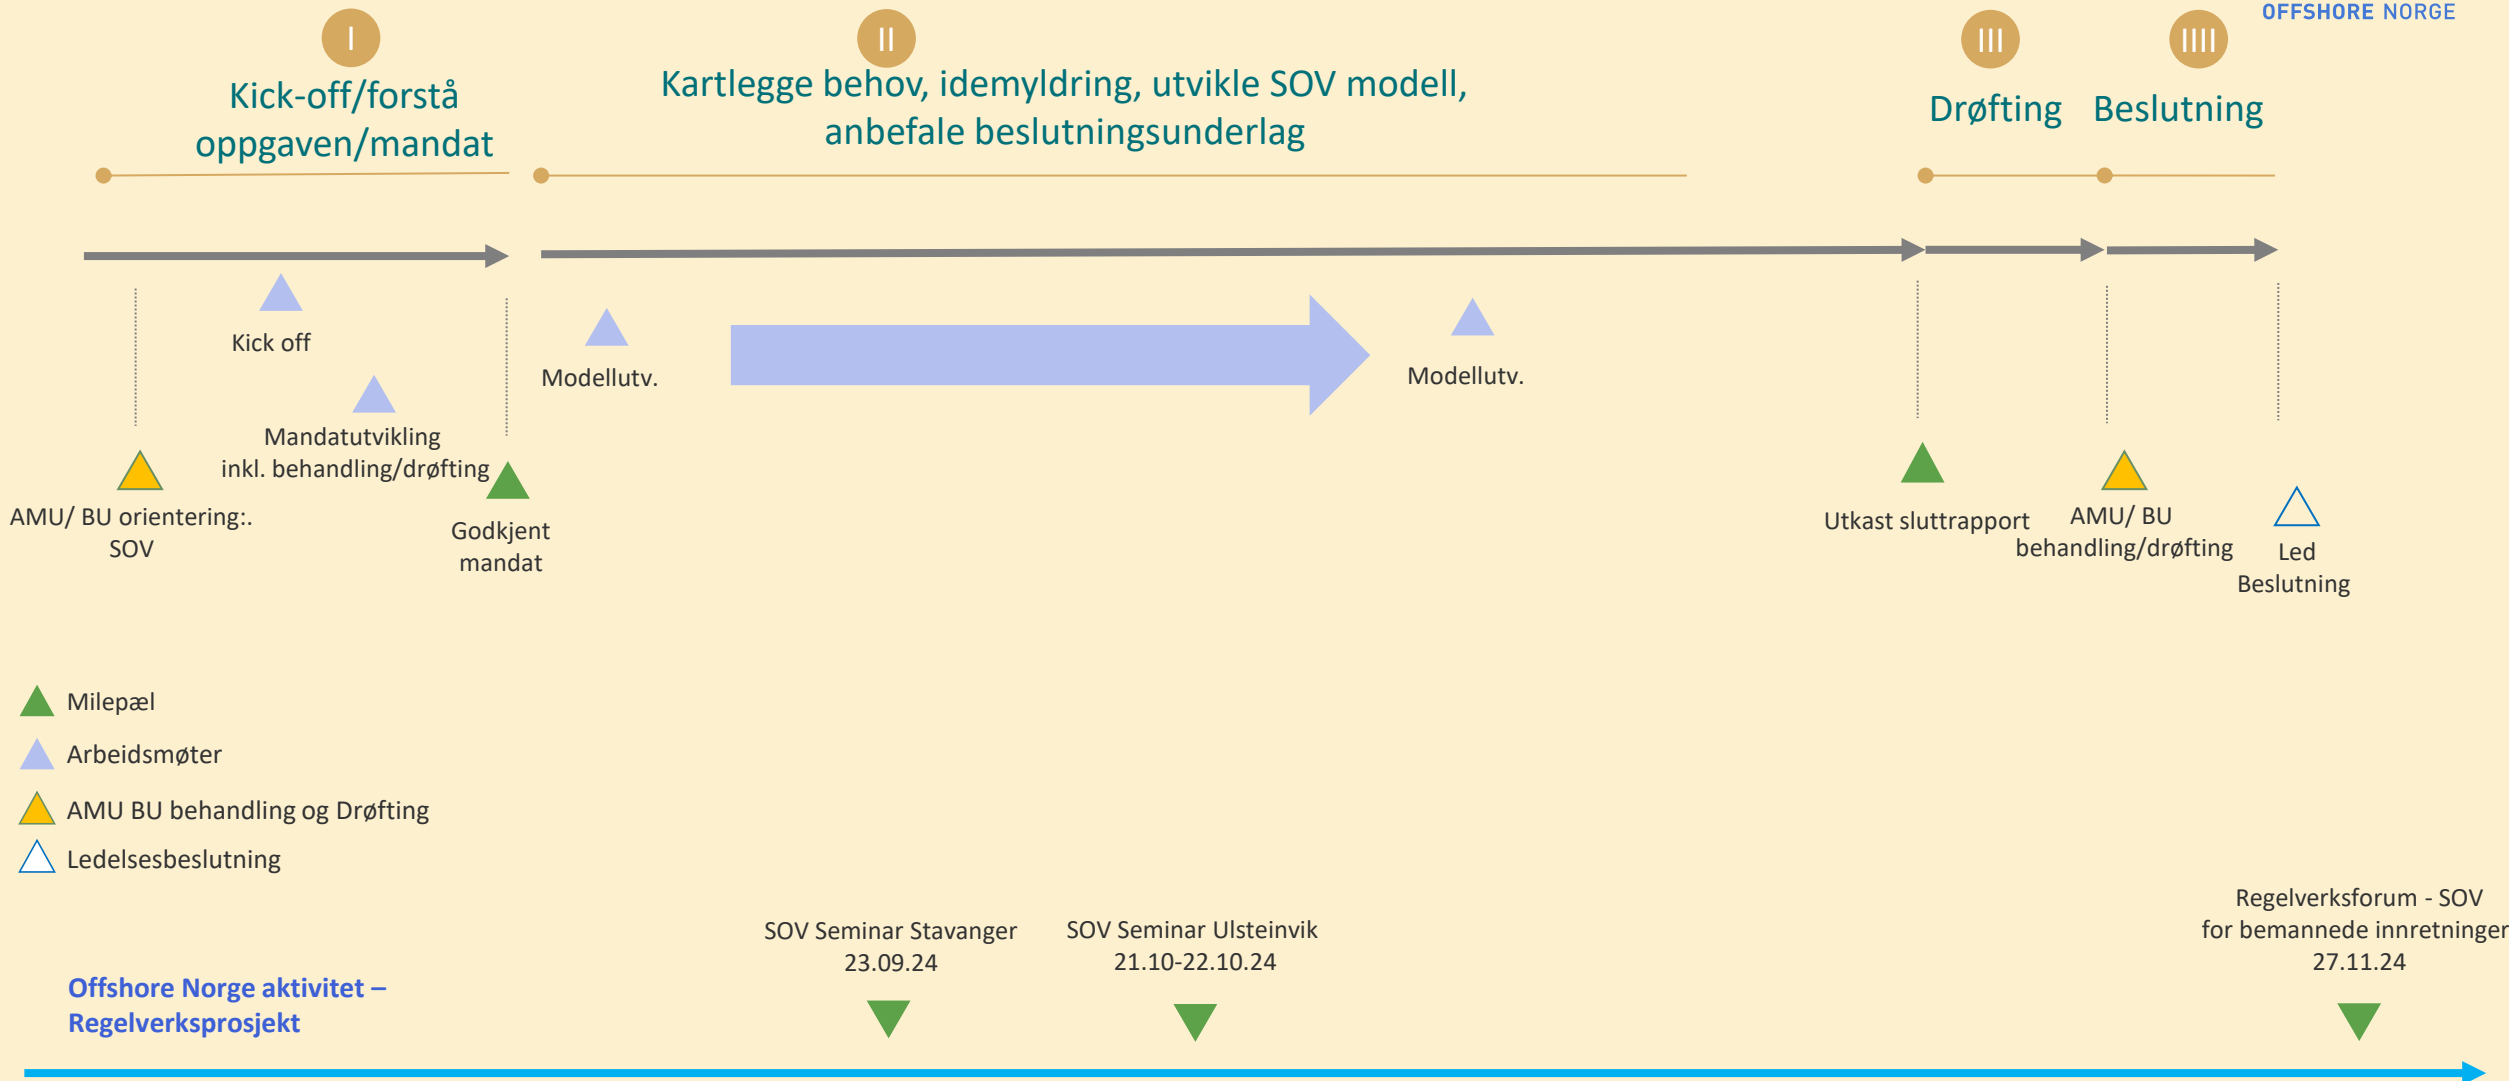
OFFSHORE NORGE

I
Kick-off/forstå oppgaven/mandat

II
Kartlegge behov, idemyldring, utvikle SOV modell, anbefale beslutningsunderlag

III
Drøfting

IIII
Beslutning

Kick off

Mandatutvikling inkl. behandling/drøfting

AMU/ BU orientering:. SOV

Godkjent mandat

Modellutv.

Modellutv.

Utkast sluttrapport

AMU/ BU behandling/drøfting

Led Beslutning

Milepæl
Arbeidsmøter
AMU BU behandling og Drøfting
Ledelsesbeslutning

SOV Seminar Stavanger 23.09.24

SOV Seminar Ulsteinvik 21.10-22.10.24

Regelverksforum - SOV for bemannede innretninger 27.11.24

Offshore Norge aktivitet – Regelverksprosjekt